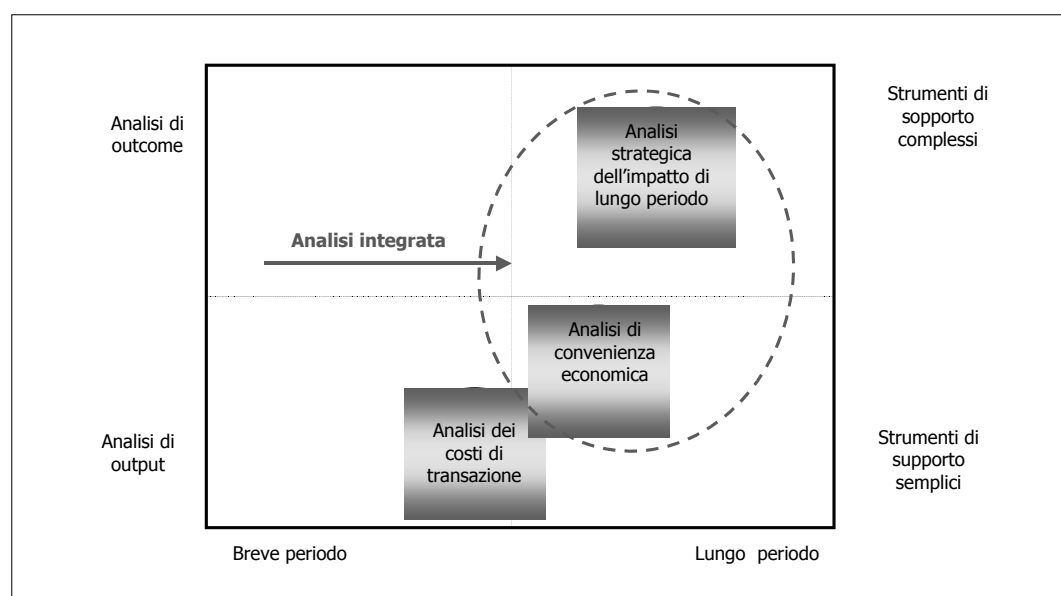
Analisi di outcome

Strumenti di supporto complessi

Analisi strategica dell'impatto di lungo periodo

Analisi integrata

Analisi di convenienza economica

Analisi dei costi di transazione

Analisi di output

Strumenti di supporto semplici

Breve periodo

Lungo periodo